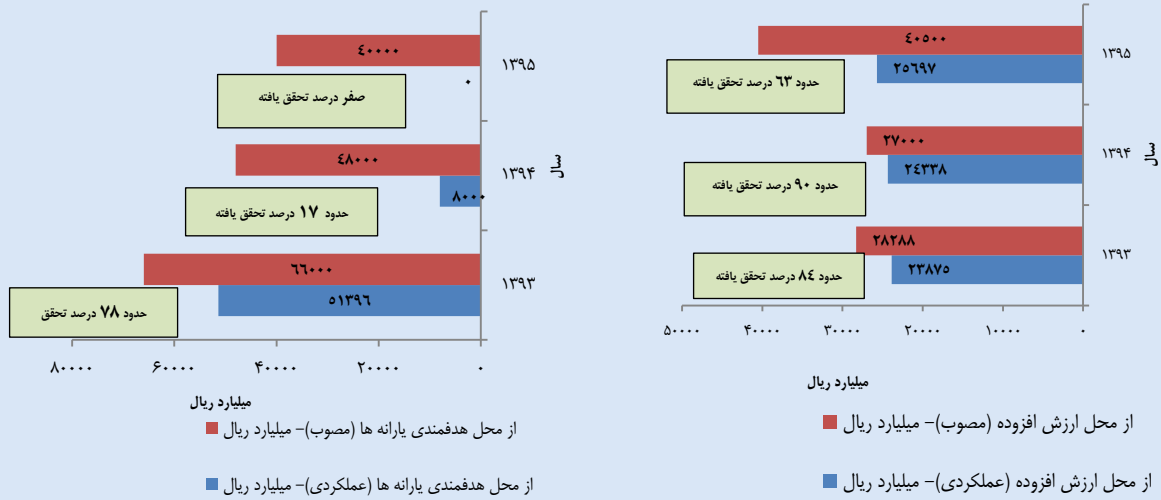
۱۳۹۵
۴۰۵۰۰
حدود ۶۳ درصد تحقق یافته
۲۵۶۹۷
۱۳۹۴
۲۷۰۰۰
۲۴۳۳۸
حدود ۹۰ درصد تحقق یافته
۱۳۹۳
۲۸۲۸۸
۲۳۸۷۵
حدود ۸۴ درصد تحقق یافته
سال
۵۰۰۰۰ ۴۰۰۰۰ ۳۰۰۰۰ ۲۰۰۰۰ ۱۰۰۰۰ ۰
میلیارد ریال
از محل ارزش افزوده (مصوب)- میلیارد ریال
از محل ارزش افزوده (عملکردی)- میلیارد ریال

۱۳۹۵
۴۰۰۰۰
۰
صفر درصد تحقق یافته
۱۳۹۴
۴۸۰۰۰
۸۰۰۰
حدود ۱۷ درصد تحقق یافته
۱۳۹۳
۶۶۰۰۰
۵۱۳۹۶
حدود ۷۸ درصد تحقق
سال
۸۰۰۰۰ ۶۰۰۰۰ ۴۰۰۰۰ ۲۰۰۰۰ ۰
میلیارد ریال
از محل هدفمندی یارانه ها (مصوب)- میلیارد ریال
از محل هدفمندی یارانه ها (عملکردی)- میلیارد ریال